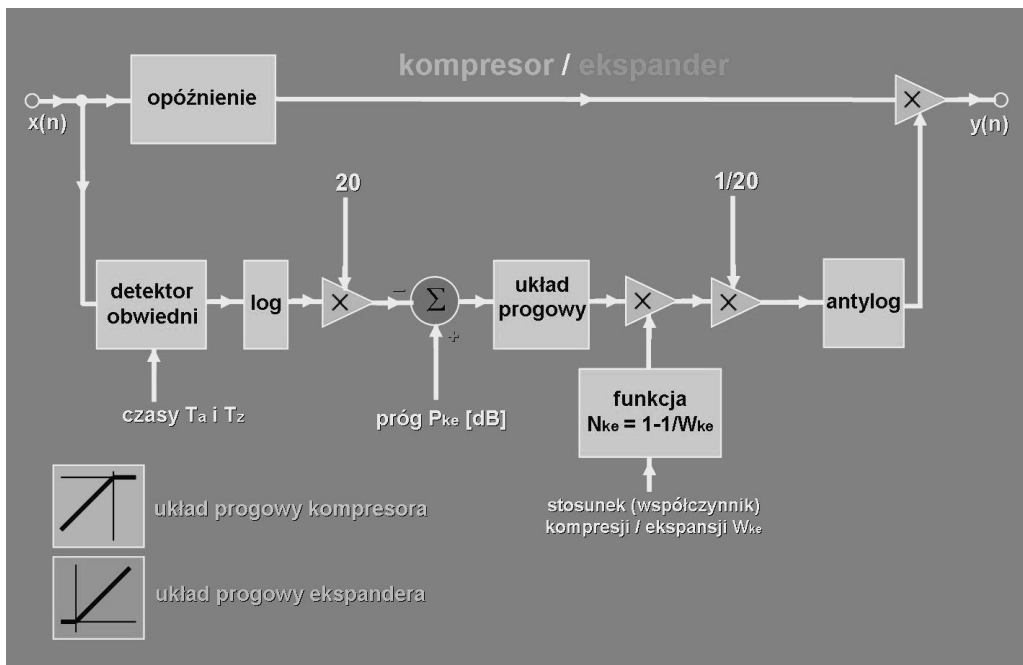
kompresor / ekspander

x(n)

opóźnienie

$\times$

y(n)

20

1/20

detektor obwiedni

log

$\times$

$-$

$\Sigma$

$+$

układ progowy

$\times$

$\times$

antylog

czasy $T_a$ i $T_z$

próg $P_{ke}$ [dB]

funkcja $N_{ke} = 1-1/W_{ke}$

stosunek (współczynnik) kompresji / ekspansji $W_{ke}$

układ progowy kompresora

układ progowy ekspandera